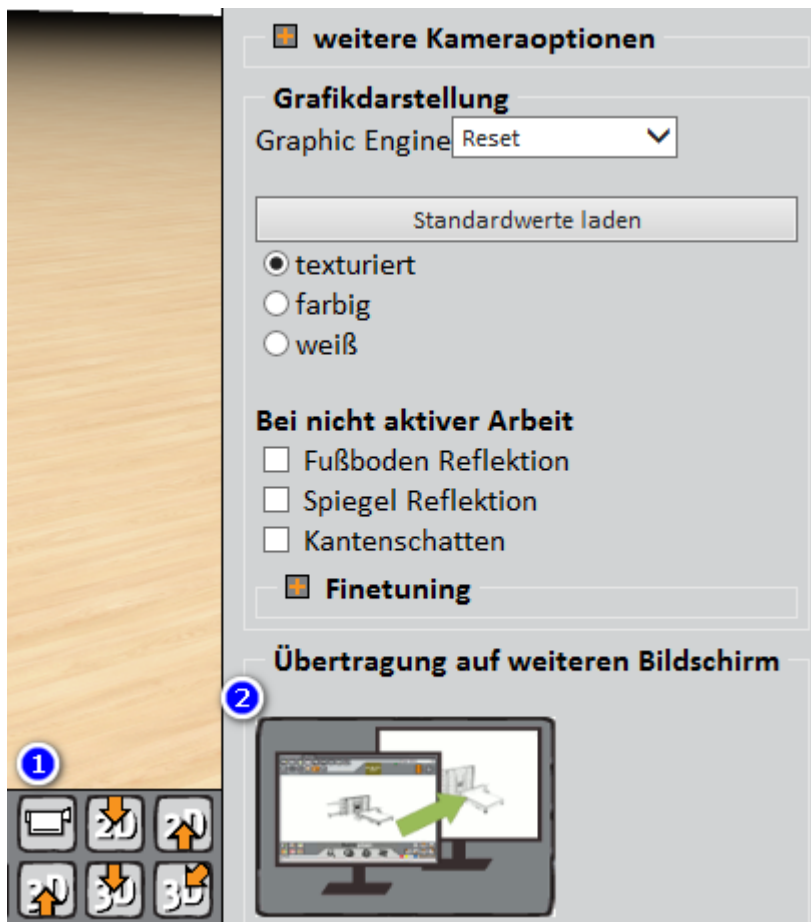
weitere Kameraoptionen

Grafikdarstellung

Graphic Engine Reset

Standardwerte laden

texturiert

farbig

weiß

Bei nicht aktiver Arbeit

Fußboden Reflektion

Spiegel Reflektion

Kantenschatten

Finetuning

Übertragung auf weiteren Bildschirm

1

2

2D 2D

2D 3D 3D